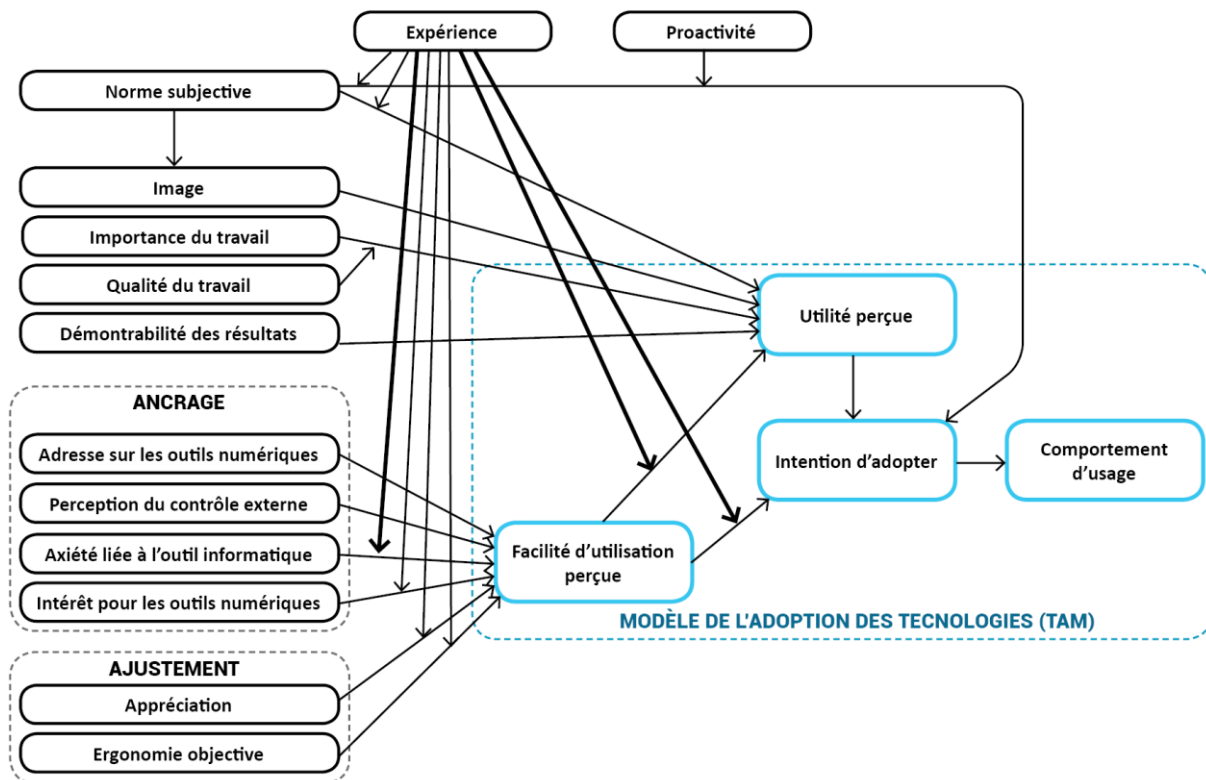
Expérience

Proactivité

Norme subjective

Image

Importance du travail

Qualité du travail

Démontrabilité des résultats

ANCRAGE

Adresse sur les outils numériques

Perception du contrôle externe

Axiété liée à l'outil informatique

Intérêt pour les outils numériques

AJUSTEMENT

Appréciation

Ergonomie objective

Utilité perçue

Intention d'adopter

Comportement d'usage

Facilité d'utilisation perçue

MODÈLE DE L'ADOPTION DES TECNOLOGIES (TAM)